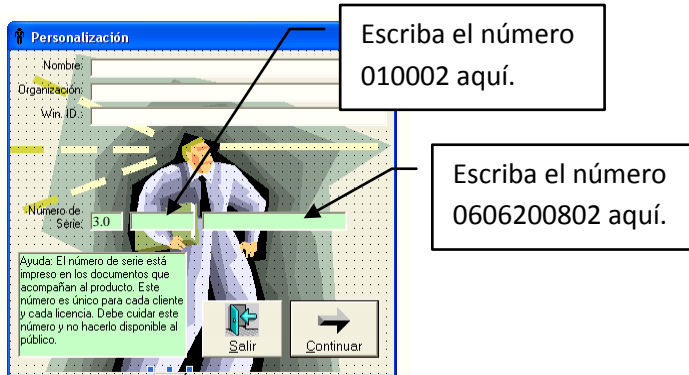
Personalización

Nombre:
Organización:
Win. ID.:

Número de Serie: 3.0

Ayuda: El número de serie está impreso en los documentos que acompañan al producto. Este número es único para cada cliente y cada licencia. Debe cuidar este número y no hacerlo disponible al público.

Salir

Continuar

Escriba el número 010002 aquí.

Escriba el número 0606200802 aquí.